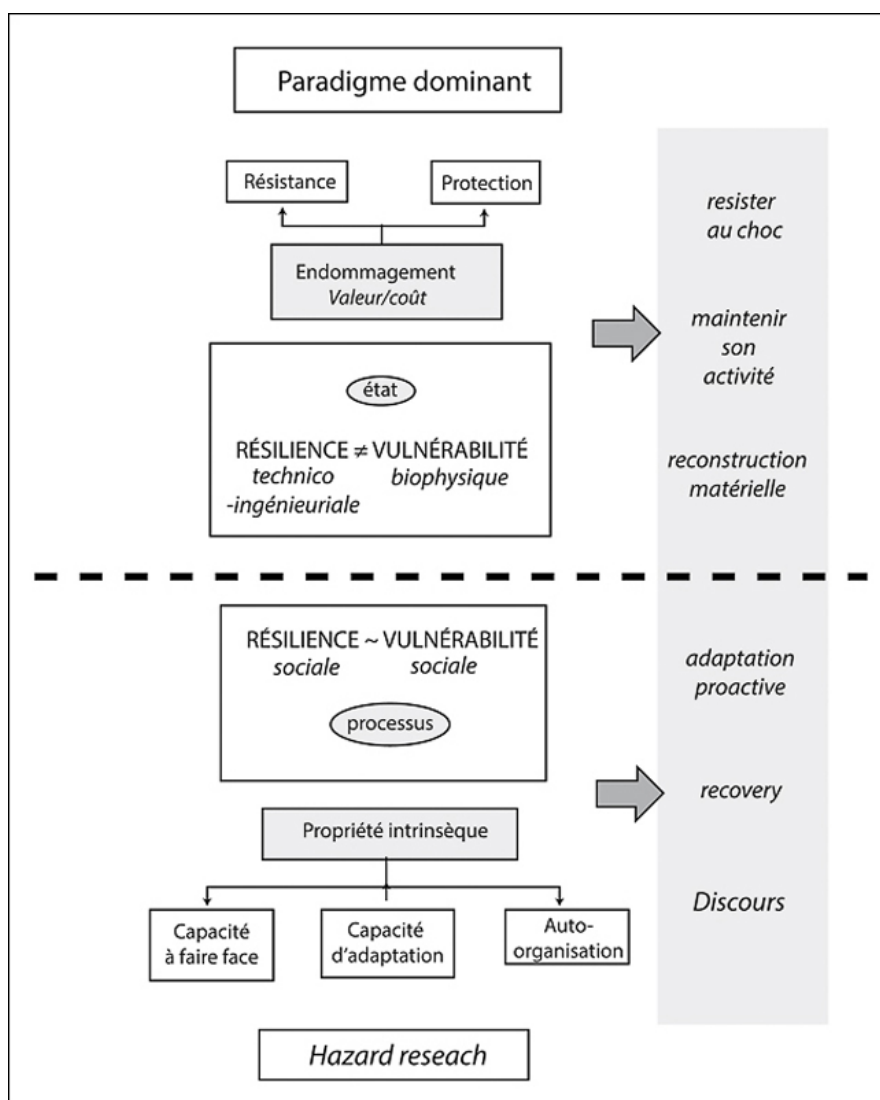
Paradigme dominant

Résistance

Protection

Endommagement
Valeur/coût

état

RÉSILIENCE ≠ VULNÉRABILITÉ
technico -ingénieuriale
biophysique

resister au choc

maintenir son activité

reconstruction matérielle

RÉSILIENCE ~ VULNÉRABILITÉ
sociale
sociale

processus

Propriété intrinsèque

Capacité à faire face

Capacité d'adaptation

Auto-organisation

adaptation proactive

recovery

Discours

Hazard reseach